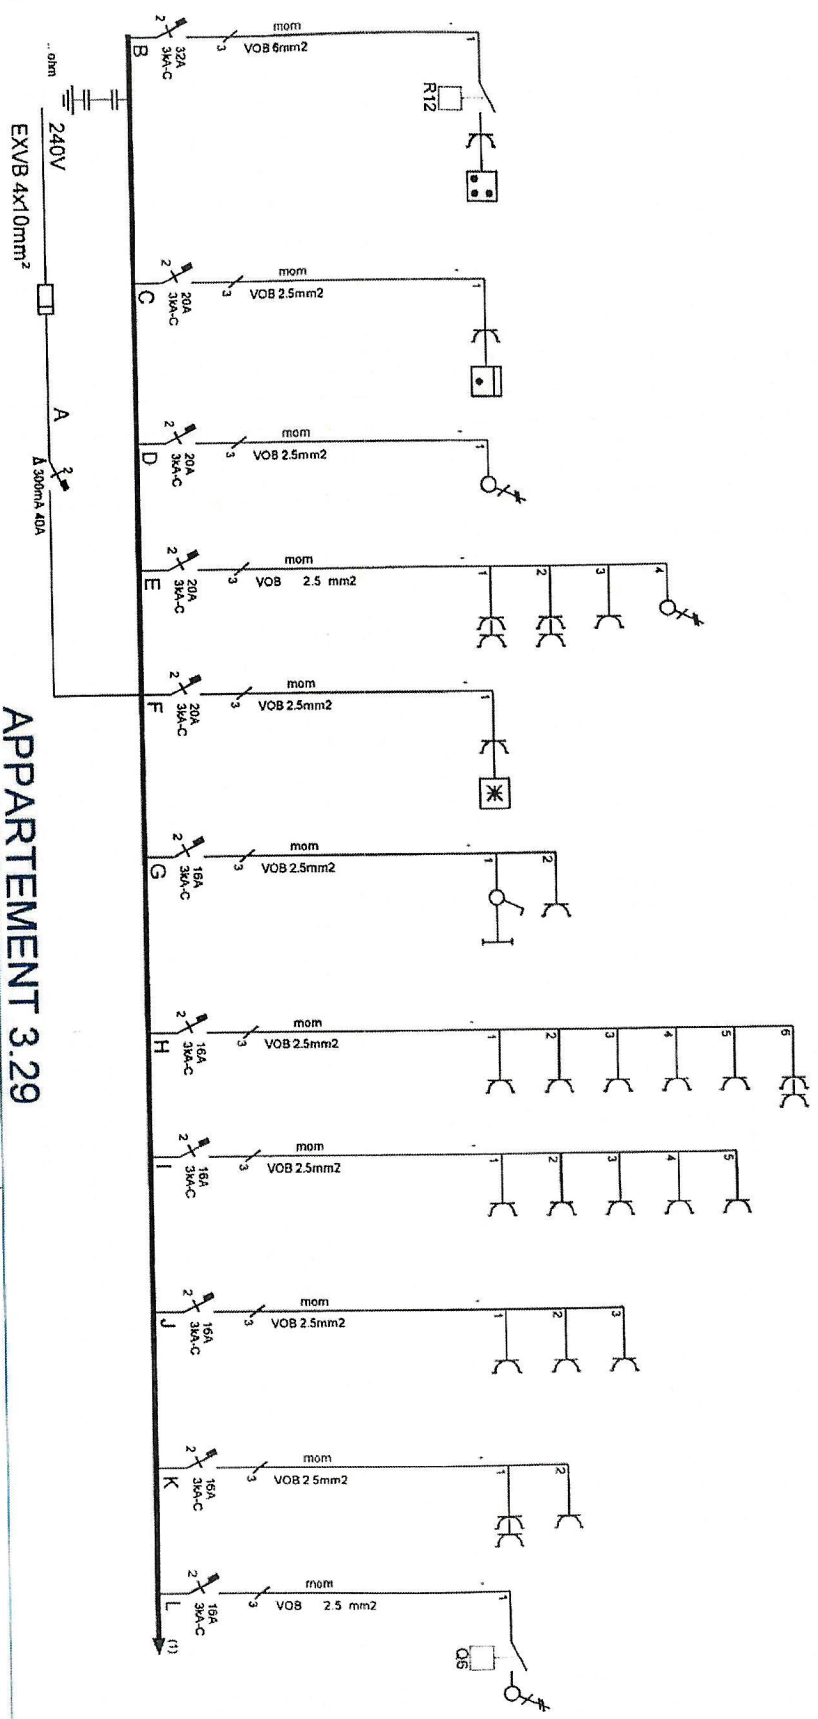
APPARTEMENT 3.29

.. ohm
240V
EXVB 4x10mm²
A
Δ 300mA 40A

B
2
32A
3kA-C
3
mom
VOB 6mm2
1
R12

C
2
20A
3kA-C
3
mom
VOB 2.5mm2
1

D
2
20A
3kA-C
3
mom
VOB 2.5mm2
1

E
2
20A
3kA-C
3
mom
VOB 2.5 mm2
1
2
3
4

F
2
20A
3kA-C
3
mom
VOB 2.5mm2
1

G
2
16A
3kA-C
3
mom
VOB 2.5mm2
1
2

H
2
16A
3kA-C
3
mom
VOB 2.5mm2
1
2
3
4
5
6

I
2
16A
3kA-C
3
mom
VOB 2.5mm2
1
2
3
4
5

J
2
16A
3kA-C
3
mom
VOB 2.5mm2
1
2
3

K
2
16A
3kA-C
3
mom
VOB 2.5mm2
1
2

L
2
16A
3kA-C
3
mom
VOB 2.5 mm2
1
Q6
(1)